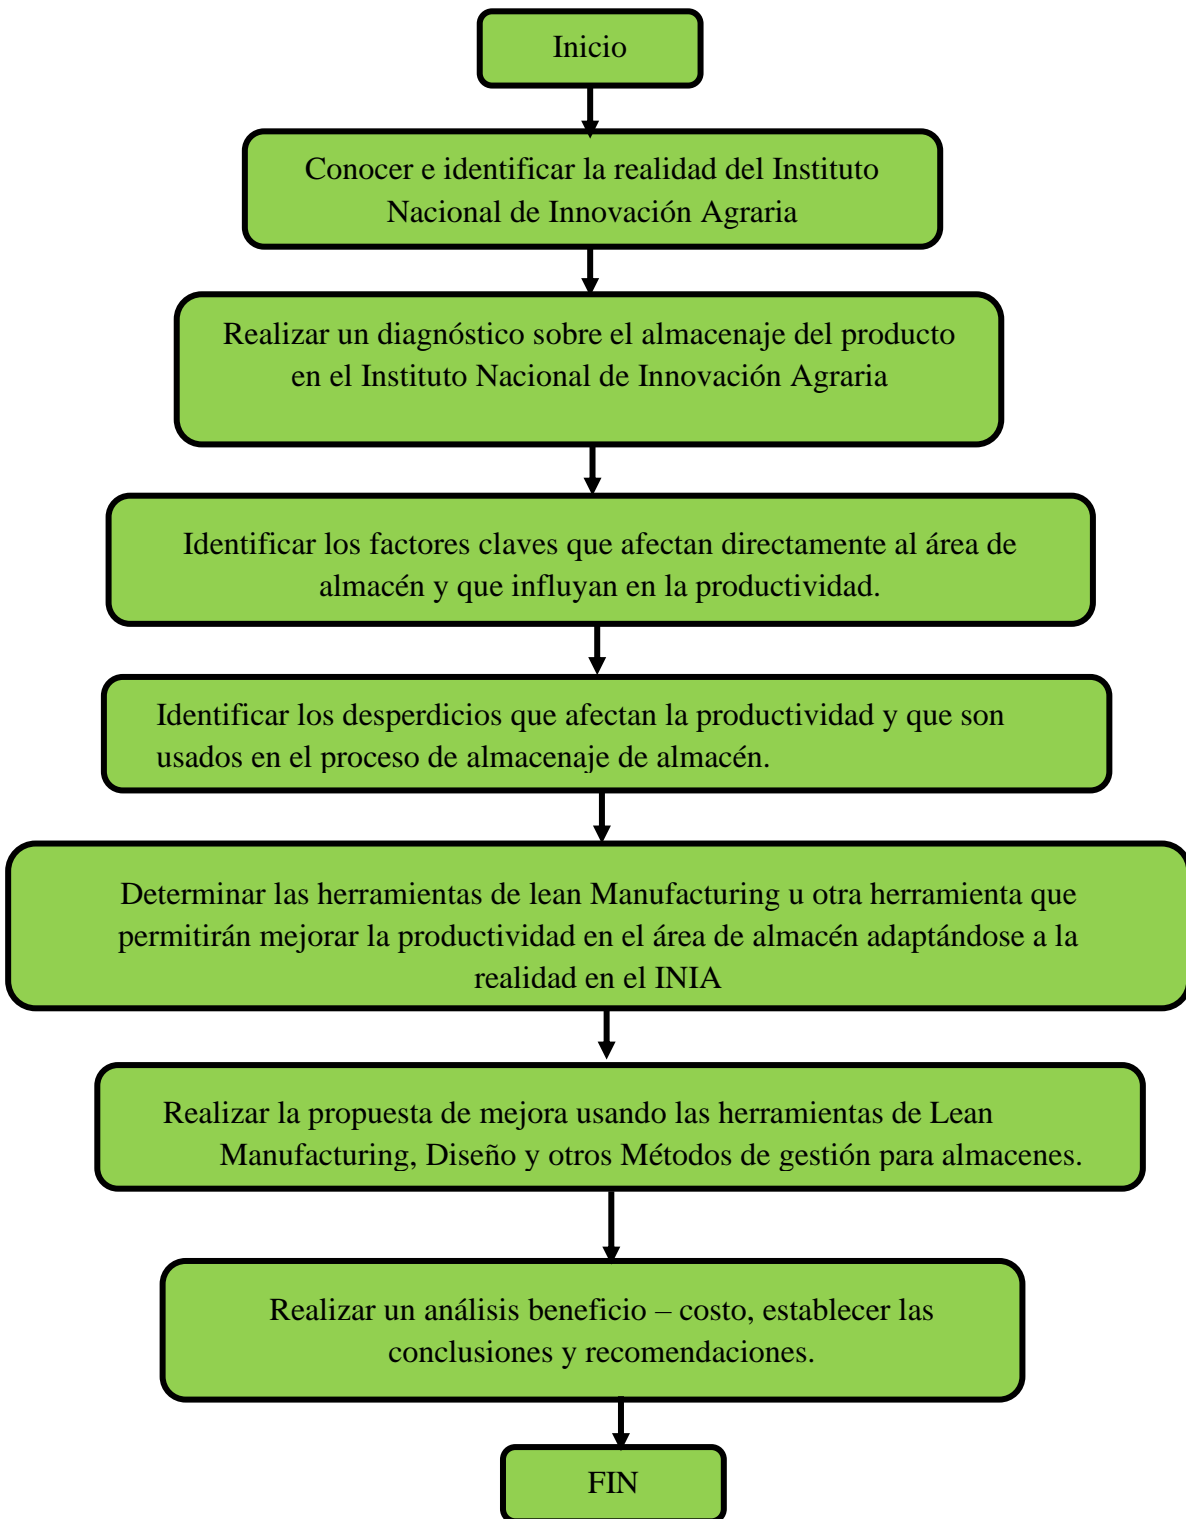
Inicio

Conocer e identificar la realidad del Instituto Nacional de Innovación Agraria

Realizar un diagnóstico sobre el almacenaje del producto en el Instituto Nacional de Innovación Agraria

Identificar los factores claves que afectan directamente al área de almacén y que influyan en la productividad.

Identificar los desperdicios que afectan la productividad y que son usados en el proceso de almacenaje de almacén.

Determinar las herramientas de lean Manufacturing u otra herramienta que permitirán mejorar la productividad en el área de almacén adaptándose a la realidad en el INIA

Realizar la propuesta de mejora usando las herramientas de Lean Manufacturing, Diseño y otros Métodos de gestión para almacenes.

Realizar un análisis beneficio – costo, establecer las conclusiones y recomendaciones.

FIN